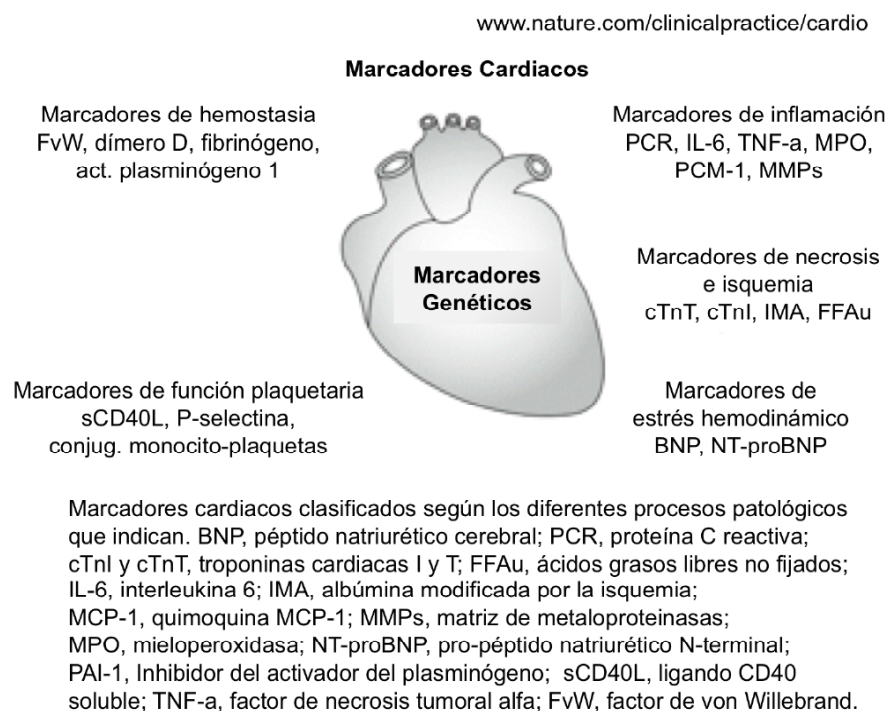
www.nature.com/clinicalpractice/cardio

Marcadores Cardiacos

Marcadores de hemostasia
FvW, dímero D, fibrinógeno, act. plasminógeno 1

Marcadores de inflamación
PCR, IL-6, TNF-a, MPO, PCM-1, MMPs

Marcadores Genéticos

Marcadores de necrosis e isquemia
cTnT, cTnI, IMA, FFAu

Marcadores de función plaquetaria
sCD40L, P-selectina, conjug. monocito-plaquetas

Marcadores de estrés hemodinámico
BNP, NT-proBNP

Marcadores cardiacos clasificados según los diferentes procesos patológicos que indican. BNP, péptido natriurético cerebral; PCR, proteína C reactiva; cTnI y cTnT, troponinas cardiacas I y T; FFAu, ácidos grasos libres no fijados; IL-6, interleukina 6; IMA, albúmina modificada por la isquemia; MCP-1, quimoquina MCP-1; MMPs, matriz de metaloproteinasas; MPO, mieloperoxidasa; NT-proBNP, pro-péptido natriurético N-terminal; PAI-1, Inhibidor del activador del plasminógeno; sCD40L, ligando CD40 soluble; TNF-a, factor de necrosis tumoral alfa; FvW, factor de von Willebrand.